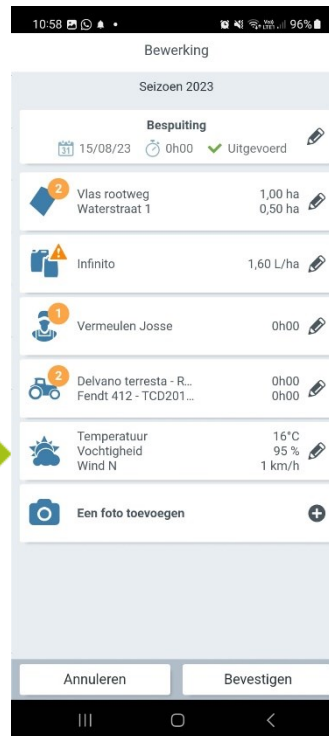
10:58 96%

Bewerking

Seizoen 2023

Bespuiting
31 15/08/23 0h00 Uitgevoerd

2 Vlas rootweg 1,00 ha
Waterstraat 1 0,50 ha

Infinito 1,60 L/ha

1 Vermeulen Josse 0h00

2 Delvano terresta - R... 0h00
Fendt 412 - TCD201... 0h00

Temperatuur 16°C
Vochtigheid 95 %
Wind N 1 km/h

Een foto toevoegen

Annuleren
Bevestigen